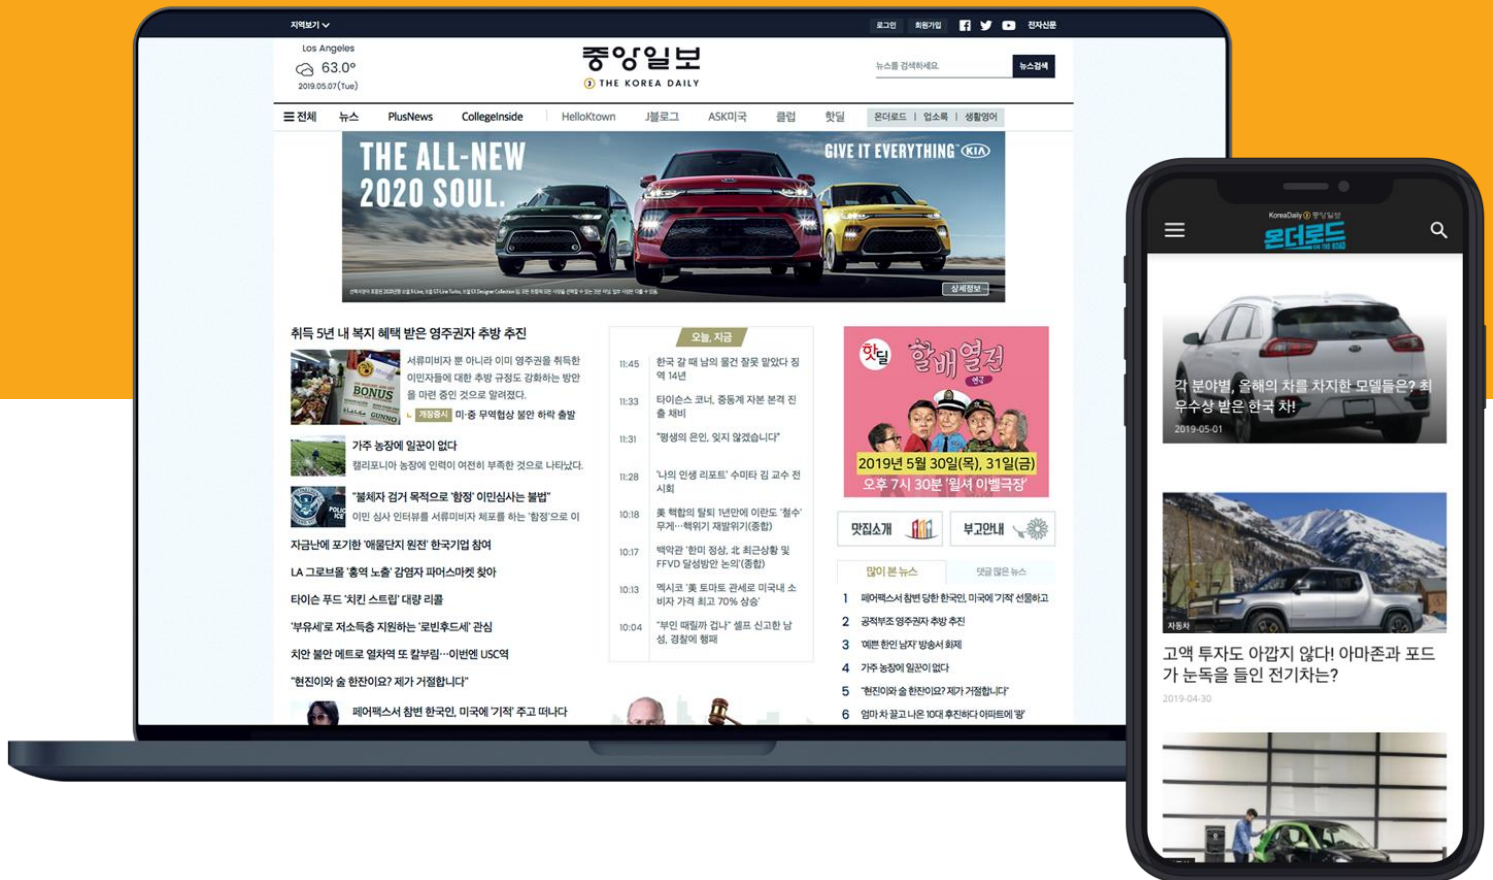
지역보기 ∨ 로그인 회원가입 전자신문

Los Angeles
63.0°
2019.05.07(Tue)

중앙일보
THE KOREA DAILY

뉴스를 검색하세요. 뉴스검색

☰ 전체 뉴스 PlusNews CollegeInside HelloKtown J블로그 ASK미국 클럽 핫딜 온더로드 | 업소록 | 생활영어

THE ALL-NEW 2020 SOUL.
GIVE IT EVERYTHING KIA
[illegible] 상세정보

취득 5년 내 복지 혜택 받은 영주권자 추방 추진
서류미비자 뿐 아니라 이미 영주권을 취득한 이민자들에 대한 추방 규정도 강화하는 방안을 마련 중인 것으로 알려졌다.
BONUS
ㄴ 개장증시 미·중 무역협상 불안 하락 출발

가주 농장에 일꾼이 없다
캘리포니아 농장에 인력이 여전히 부족한 것으로 나타났다.

"불체자 검거 목적으로 '함정' 이민심사는 불법"
이민 심사 인터뷰를 서류미비자 체포를 하는 '함정'으로 이

자금난에 포기한 '애물단지 원전' 한국기업 참여
LA 그로브몰 '흉역 노출' 감염자 파머스마켓 찾아
타이슨 푸드 '치킨 스트립' 대량 리콜
'부유세'로 저소득층 지원하는 '로빈후드세' 관심
치안 불안 메트로 열차역 또 칼부림…이번엔 USC역
"현진이와 술 한잔이요? 제가 거절합니다"
페어팩스서 참변 한국인, 미국에 '기적' 주고 떠나다

오늘, 지금
11:45 한국 갈 때 남의 물건 잘못 맡았다 징역 14년
11:33 타이슨스 코너, 중동계 자본 본격 진출 채비
11:31 "평생의 은인, 잊지 않겠습니다"
11:28 '나의 인생 리포트' 수미타 김 교수 전시회
10:18 美 핵합의 탈퇴 1년만에 이란도 '철수' 무게…핵위기 재발위기(종합)
10:17 백악관 '한미 정상, 北 최근상황 및 FFVD 달성방안 논의'(종합)
10:13 멕시코 '美 토마토 관세로 미국내 소비자 가격 최고 70% 상승'
10:04 "부인 때릴까 겁나" 셀프 신고한 남성, 경찰에 행패

핫딜 할배열전
2019년 5월 30일(목), 31일(금)
오후 7시 30분 '윌셔 이벨극장'

맛집소개 부고안내

많이 본 뉴스 댓글 많은 뉴스
1 페어팩스서 참변 당한 한국인, 미국에 '기적' 선물하고
2 공적부조 영주권자 추방 추진
3 '예쁜 한인 남자' 방송서 화제
4 가주 농장에 일꾼이 없다
5 "현진이와 술 한잔이요? 제가 거절합니다"
6 엄마 차 끌고 나온 10대 후진하다 아파트에 '쾅'

KoreaDaily 중앙일보
온더로드

각 분야별, 올해의 차를 차지한 모델들은? 최우수상 받은 한국 차!
2019-05-01

자동차
고액 투자도 아깝지 않다! 아마존과 포드가 눈독을 들인 전기차는?
2019-04-30